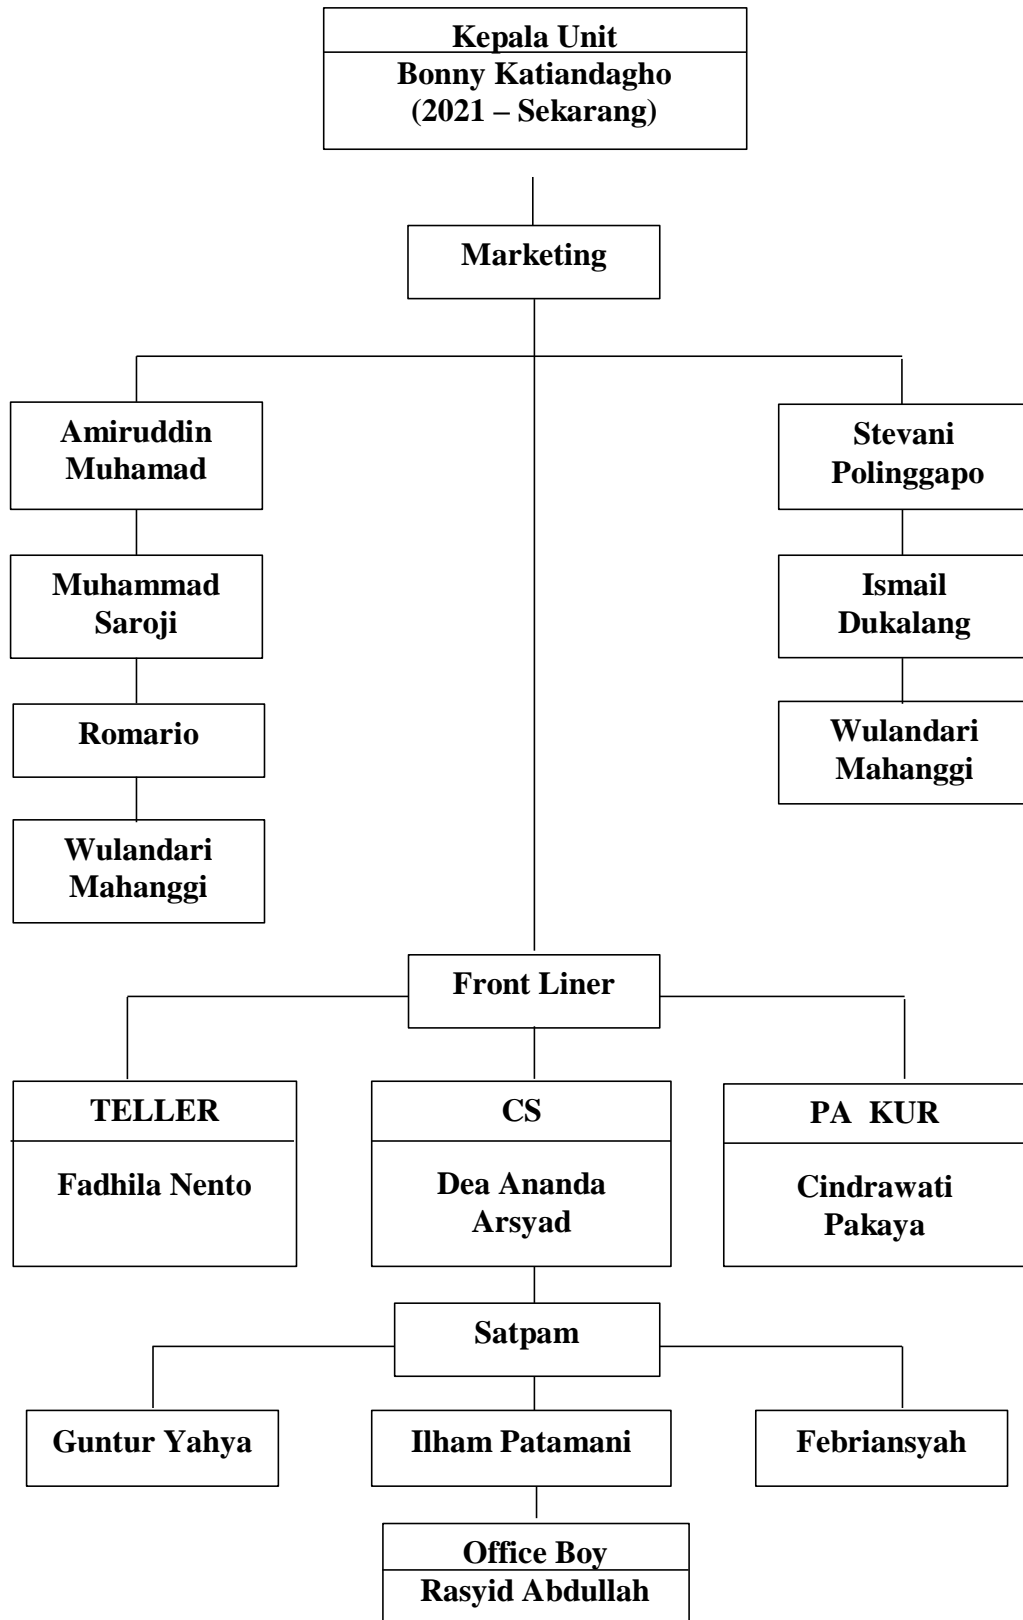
Kepala Unit
Bonny Katiandagho
(2021 – Sekarang)

Marketing

Amiruddin Muhamad

Muhammad Saroji

Romario

Wulandari Mahanggi

Stevani Polinggapo

Ismail Dukalang

Wulandari Mahanggi

Front Liner

TELLER

Fadhila Nento

CS

Dea Ananda Arsyad

PA KUR

Cindrawati Pakaya

Satpam

Guntur Yahya

Ilham Patamani

Febriansyah

Office Boy
Rasyid Abdullah